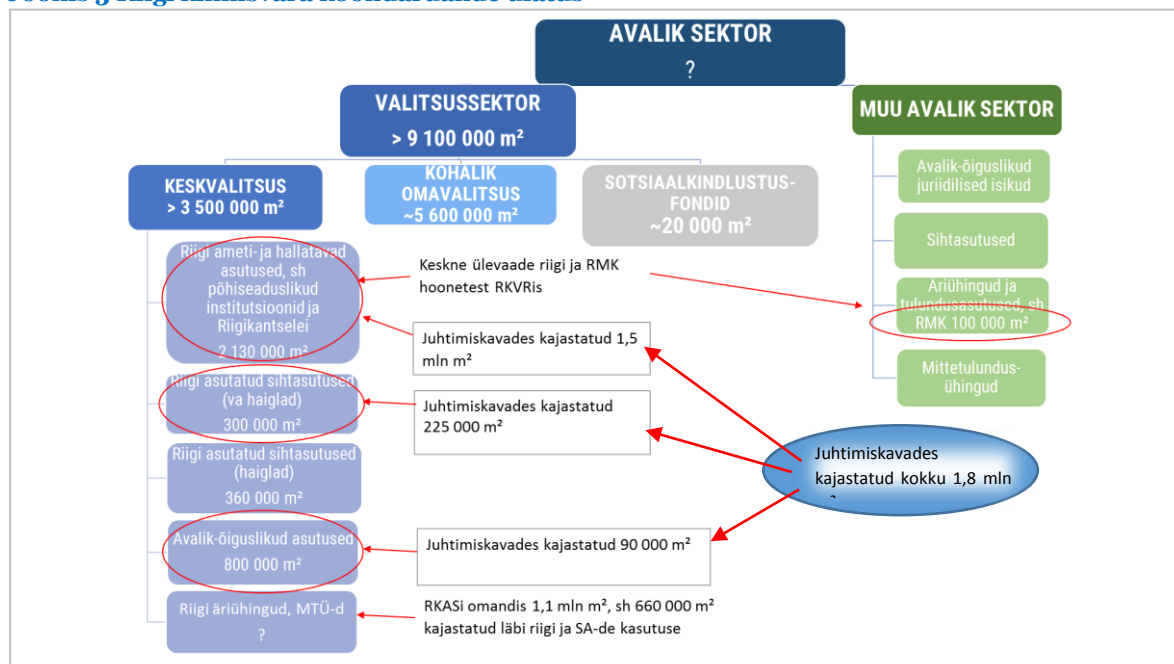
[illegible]

AVALIK SEKTOR
?

VALITSUSSEKTOR
> 9 100 000 m²

MUU AVALIK SEKTOR

KESKVALITSUS
> 3 500 000 m²

KOHALIK OMAVALITSUS
~5 600 000 m²

SOTSIAALKINDLUSTUSFONDID
~20 000 m²

Avalik-õiguslikud juriidilised isikud

Sihtasutused

Äriühingud ja tulundusasutused, sh RMK 100 000 m²

Mittetulundusühingud

Riigi ameti- ja hallatavad asutused, sh põhiseaduslikud institutsioonid ja Riigikantselei
2 130 000 m²

Keskne ülevaade riigi ja RMK hoonetest RKVRis

Juhtimiskavades kajastatud 1,5 mln m²

Riigi asutatud sihtasutused (va haiglad)
300 000 m²

Juhtimiskavades kajastatud 225 000 m²

Juhtimiskavades kajastatud kokku 1,8 mln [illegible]

Riigi asutatud sihtasutused (haiglad)
360 000 m²

Avalik-õiguslikud asutused
800 000 m²

Juhtimiskavades kajastatud 90 000 m²

Riigi äriühingud, MTÜ-d
?

RKASi omandis 1,1 mln m², sh 660 000 m² kajastatud läbi riigi ja SA-de kasutuse